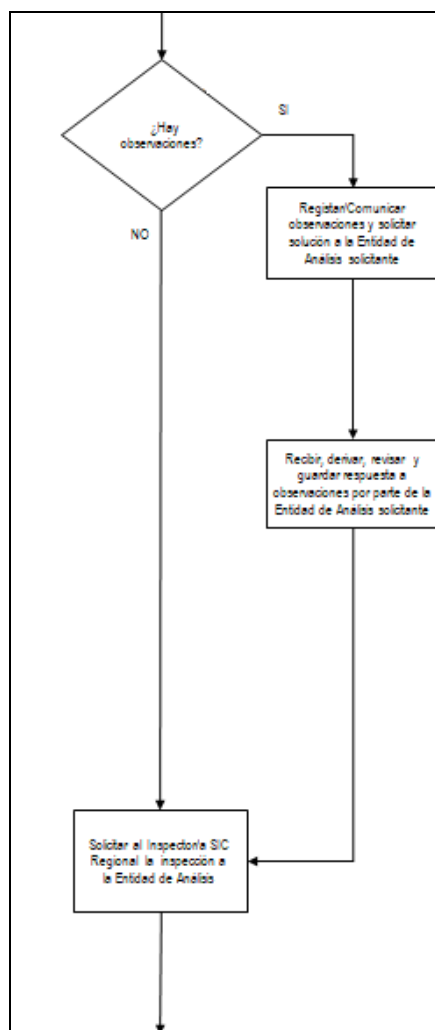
¿Hay observaciones?

SI

NO

Registar/Comunicar observaciones y solicitar solución a la Entidad de Análisis solicitante

Recibir, derivar, revisar y guardar respuesta a observaciones por parte de la Entidad de Análisis solicitante

Solicitar al Inspector/a SIC Regional la inspección a la Entidad de Análisis